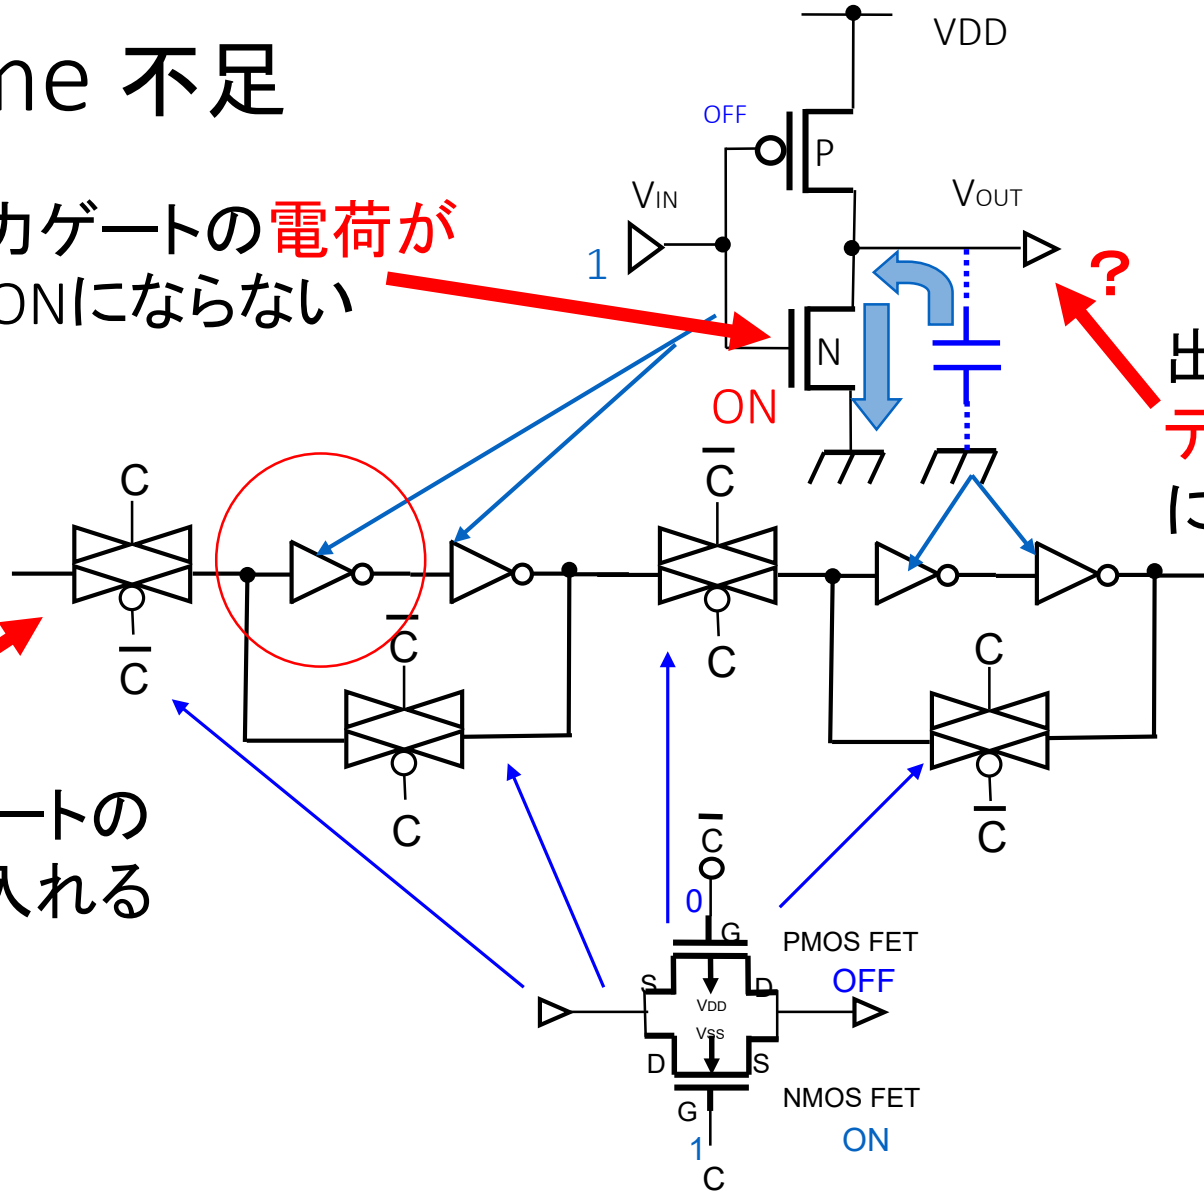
ne 不足

カゲートの電荷が
ONにならない

ートの
入れる

VDD
OFF
P
VIN
VOUT
1
N
ON
?
出
テ
に

C
$\overline{C}$
$\overline{C}$
C
$\overline{C}$
C
$\overline{C}$
C
C
C
$\overline{C}$

$\overline{C}$
0
G
PMOS FET
OFF
S
D
VDD
VSS
D
S
G
NMOS FET
ON
1
C